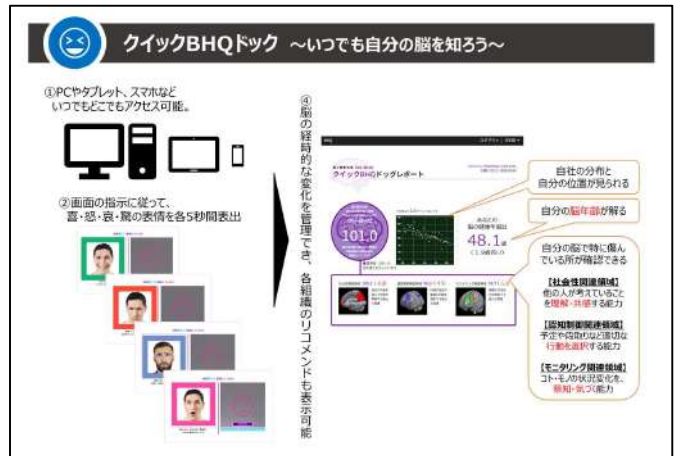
クイックBHQドック ～いつでも自分の脳を知ろう～

①PCやタブレット、スマホなど いつでもどこでもアクセス可能。

②画面の指示に従って、喜・怒・哀・驚の表情を各5秒間表出

④脳の経時的な変化を管理でき、各組織のリコメンドも表示可能

クイックBHQドックレポート

101.0

48.1

自社の分布と自分の位置が見られる

自分の脳年齢が解る

自分の脳で特に傷んでいる所が確認できる

【社会性関連領域】他の人が考えていることを理解・共感する能力

【認知制御関連領域】予定や行動など適切な行動を選択する能力

【モニタリング関連領域】コト・モノの状況変化を、察知・気づく能力